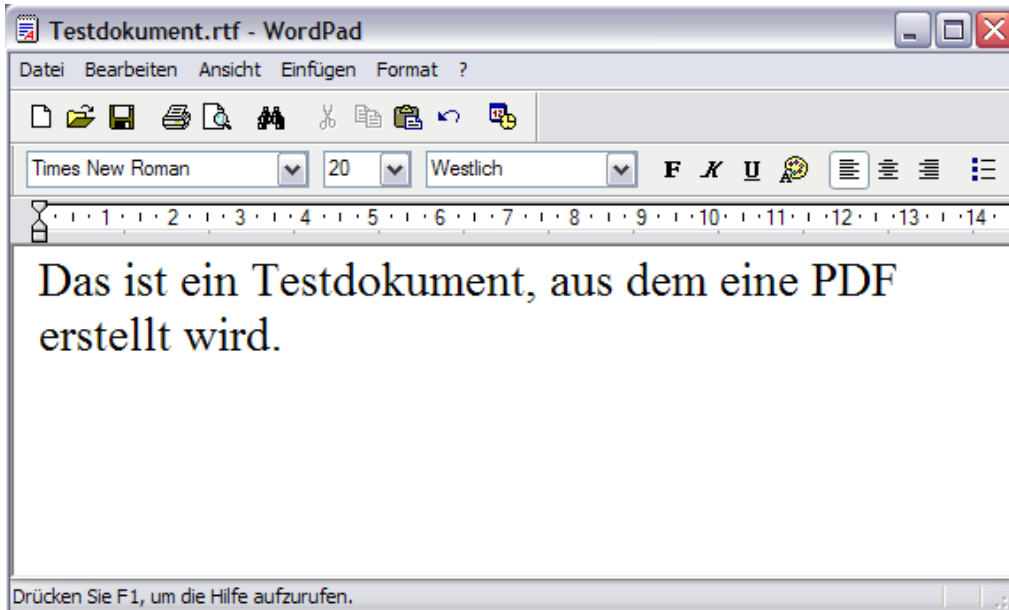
Testdokument.rtf - WordPad

Datei Bearbeiten Ansicht Einfügen Format ?

Times New Roman 20 Westlich F K U

1 2 3 4 5 6 7 8 9 10 11 12 13 14

Das ist ein Testdokument, aus dem eine PDF erstellt wird.

Drücken Sie F1, um die Hilfe aufzurufen.